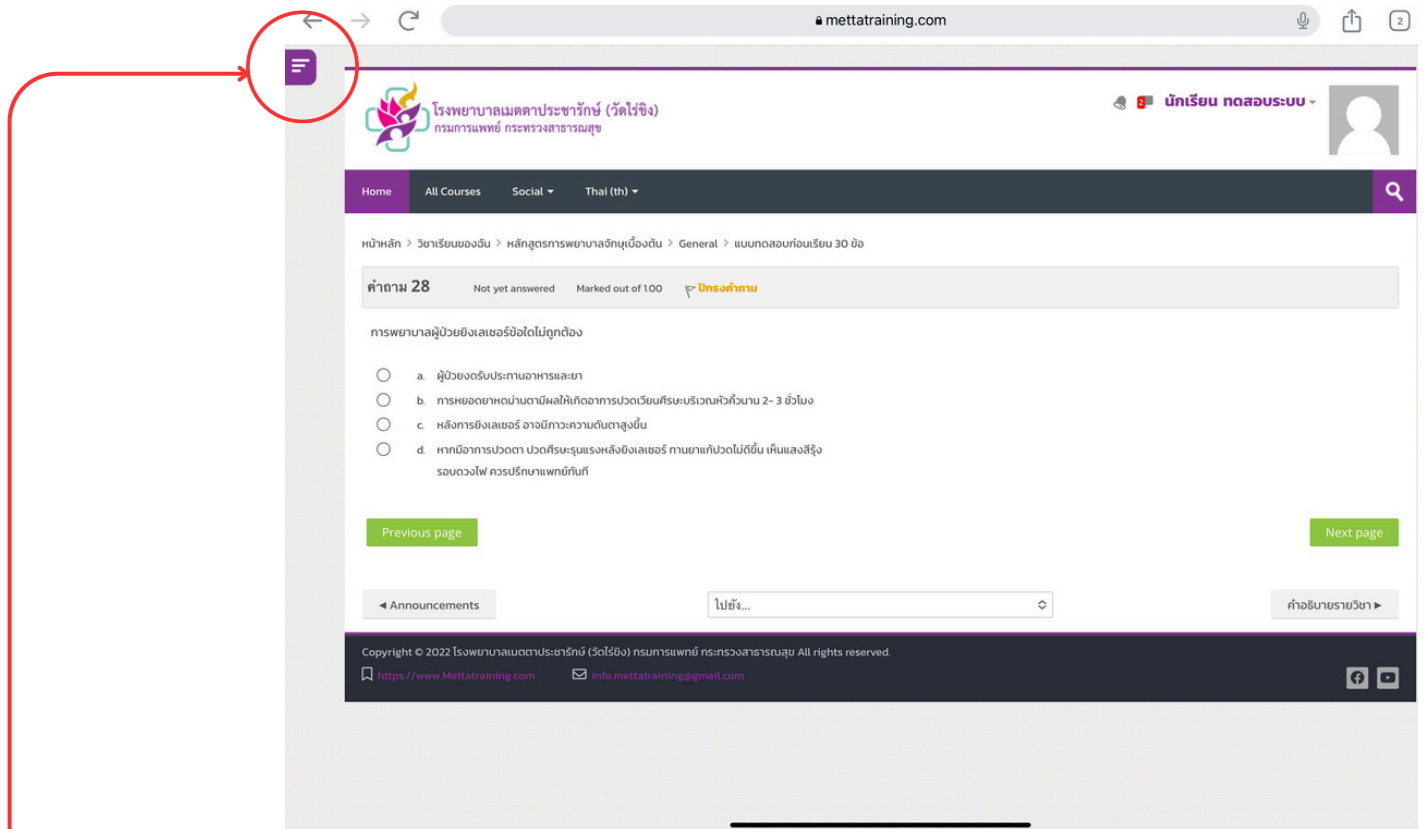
mettatraining.com

2

โรงพยาบาลเมตตาประชารักษ์ (วัดไร่ขิง)
กรมการแพทย์ กระทรวงสาธารณสุข

2 นักเรียน ทดสอบระบบ

Home All Courses Social Thai (th)

หน้าหลัก > วิชาเรียนของฉัน > หลักสูตรการพยาบาลจักษุเบื้องต้น > General > แบบทดสอบก่อนเรียน 30 ข้อ

คำถาม 28 Not yet answered Marked out of 1.00 ปักธงคำถาม

การพยาบาลผู้ป่วยยิงเลเซอร์ข้อใดไม่ถูกต้อง

a. ผู้ป่วยงดรับประทานอาหารและยา
b. การหยอดยาหดม่านตามีผลให้เกิดอาการปวดเวียนศีรษะบริเวณหัวคิ้วนาน 2- 3 ชั่วโมง
c. หลังการยิงเลเซอร์ อาจมีภาวะความดันตาสูงขึ้น
d. หากมีอาการปวดตา ปวดศีรษะรุนแรงหลังยิงเลเซอร์ ทานยาแก้ปวดไม่ดีขึ้น เห็นแสงสีรุ้งรอบดวงไฟ ควรปรึกษาแพทย์ทันที

Previous page

Next page

◄ Announcements

ไปยัง...

คำอธิบายรายวิชา ►

Copyright © 2022 โรงพยาบาลเมตตาประชารักษ์ (วัดไร่ขิง) กรมการแพทย์ กระทรวงสาธารณสุข All rights reserved.

https://www.Mettatraining.com info.mettatraining@gmail.com